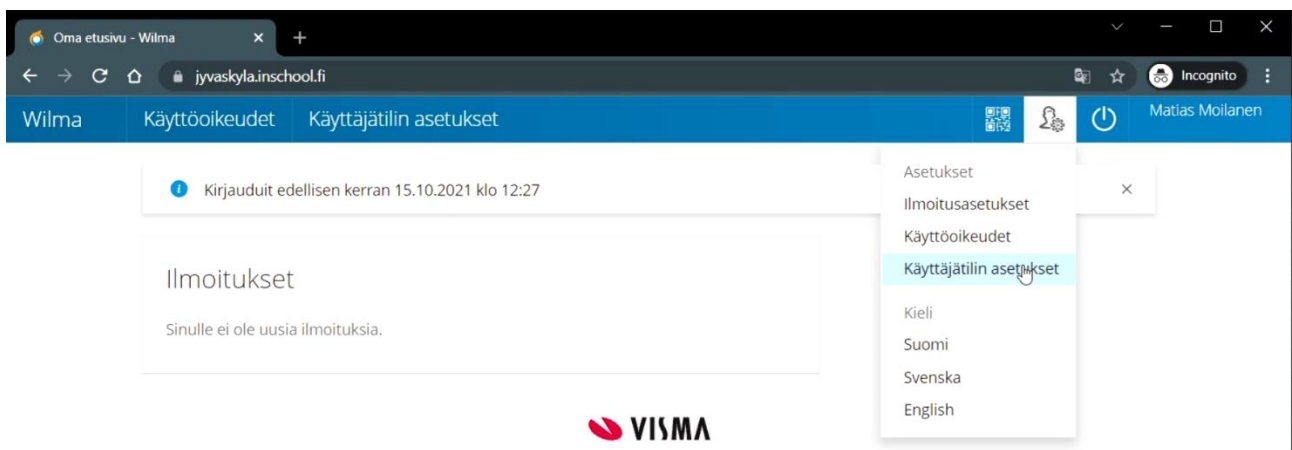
Oma etusivu - Wilma ×

jyvaskyla.inschool.fi

Incognito

Wilma Käyttöoikeudet Käyttäjätilin asetukset

Matias Moilanen

Kirjauduit edellisen kerran 15.10.2021 klo 12:27

×

Asetukset
Ilmoitusasetukset
Käyttöoikeudet
Käyttäjätilin asetukset

Kieli
Suomi
Svenska
English

Ilmoitukset

Sinulle ei ole uusia ilmoituksia.

VISMA